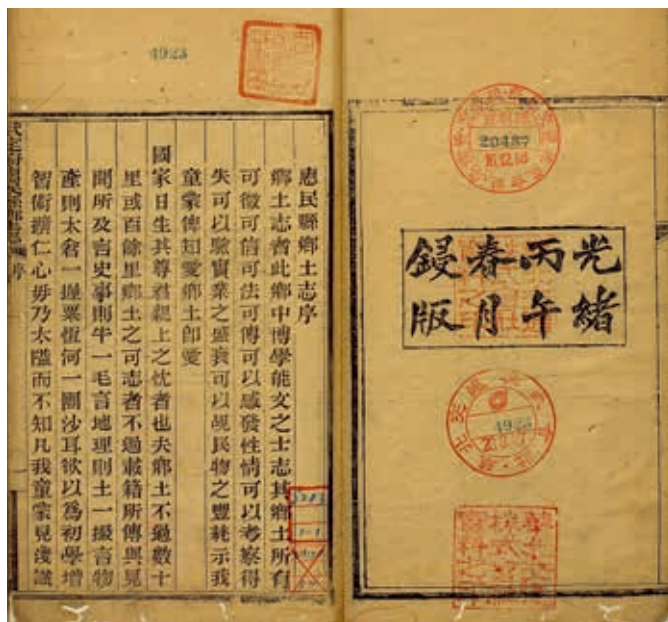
4923

惠民縣鄉土志序

鄉土志者此鄉中博學能文之士志其鄉土所有可徵可信可法可傳可以感發性情可以考察得失可以驗實業之盛衰可以視民物之豐耗示我童蒙俾知愛鄉土即愛

國家日生其尊君親上之忱者也夫鄉土不過數十里或百餘里鄉土之可志者不過載籍所傳與見聞所及言史事則牛一毛言地理則土一撮言物產則太倉一粒粟恆河一圍沙耳欲以為初學增智術擴仁心毋乃太隘而不知凡我童蒙見淺識

光緒丙午春月鋟版

20487

4965